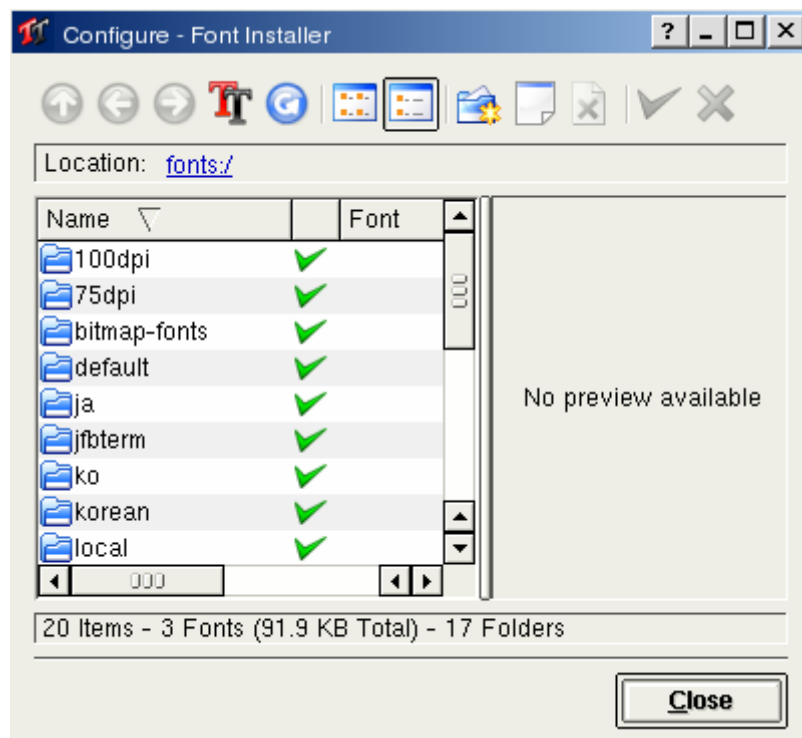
Configure - Font Installer

Location: fonts:/

| Name | | Font |
|---|---|---|
| 100dpi | ✔ | |
| 75dpi | ✔ | |
| bitmap-fonts | ✔ | |
| default | ✔ | |
| ja | ✔ | |
| jfbterm | ✔ | |
| ko | ✔ | |
| korean | ✔ | |
| local | ✔ | |

No preview available

20 Items - 3 Fonts (91.9 KB Total) - 17 Folders

Close